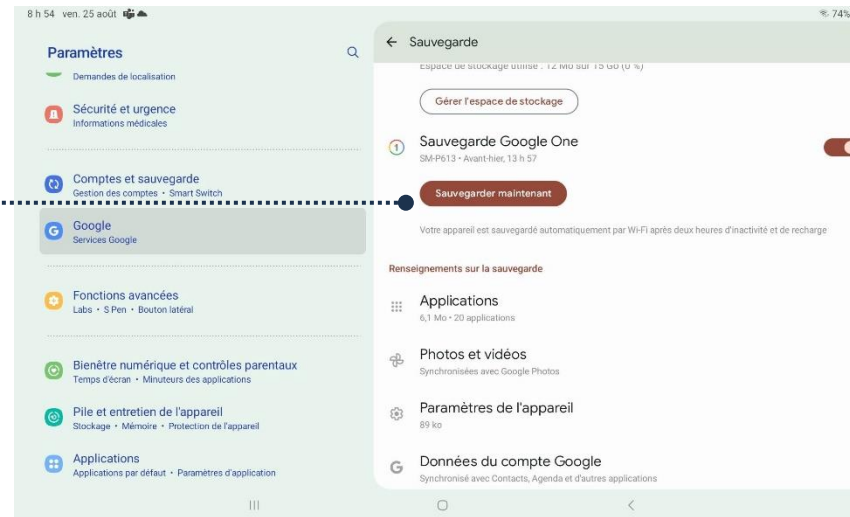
8 h 54 ven. 25 août

74%

Paramètres

Demandes de localisation

Sécurité et urgence
Informations médicales

Comptes et sauvegarde
Gestion des comptes • Smart Switch

Google
Services Google

Fonctions avancées
Labs • S Pen • Bouton latéral

Bienêtre numérique et contrôles parentaux
Temps d'écran • Minuteurs des applications

Pile et entretien de l'appareil
Stockage • Mémoire • Protection de l'appareil

Applications
Applications par défaut • Paramètres d'application

Sauvegarde

Espace de stockage utilisé : 12 Mo sur 15 Go (0 %)

Gérer l'espace de stockage

Sauvegarde Google One
SM-P613 • Avant-hier, 13 h 57

Sauvegarder maintenant

Votre appareil est sauvegardé automatiquement par Wi-Fi après deux heures d'inactivité et de recharge

Renseignements sur la sauvegarde

Applications
6,1 Mo • 20 applications

Photos et vidéos
Synchronisées avec Google Photos

Paramètres de l'appareil
89 ko

Données du compte Google
Synchronisé avec Contacts, Agenda et d'autres applications